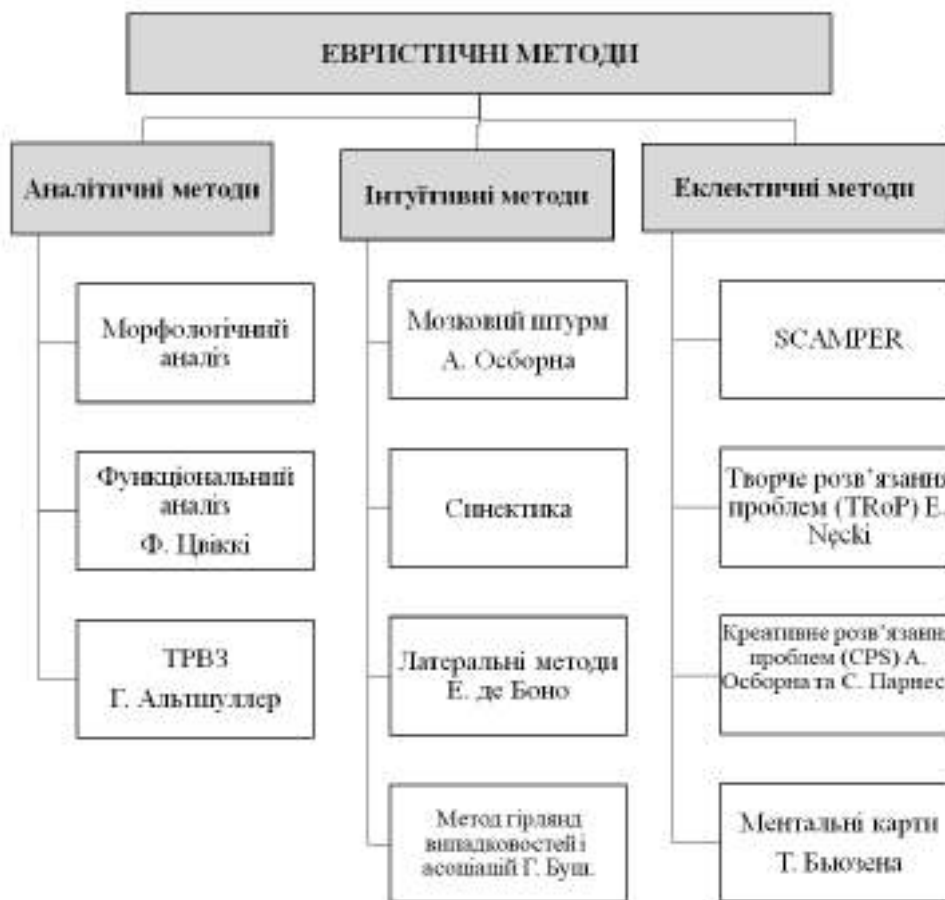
ЕВРИСТИЧНІ МЕТОДИ

Аналітичні методи

Морфологічний аналіз

Функціональний аналіз Ф. Цвіккі

ТРВЗ Г. Альтшуллер

Інтуїтивні методи

Мозковий штурм А. Осборна

Синектика

Латеральні методи Е. де Боно

Метод гірлянд випадковостей і асоціацій Г. Буш.

Еклектичні методи

SCAMPER

Творче розв'язання проблем (TRoP) E. Nęcki

Креативне розв'язання проблем (CPS) А. Осборна та С. Парнес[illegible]

Ментальні карти Т. Бьюзена